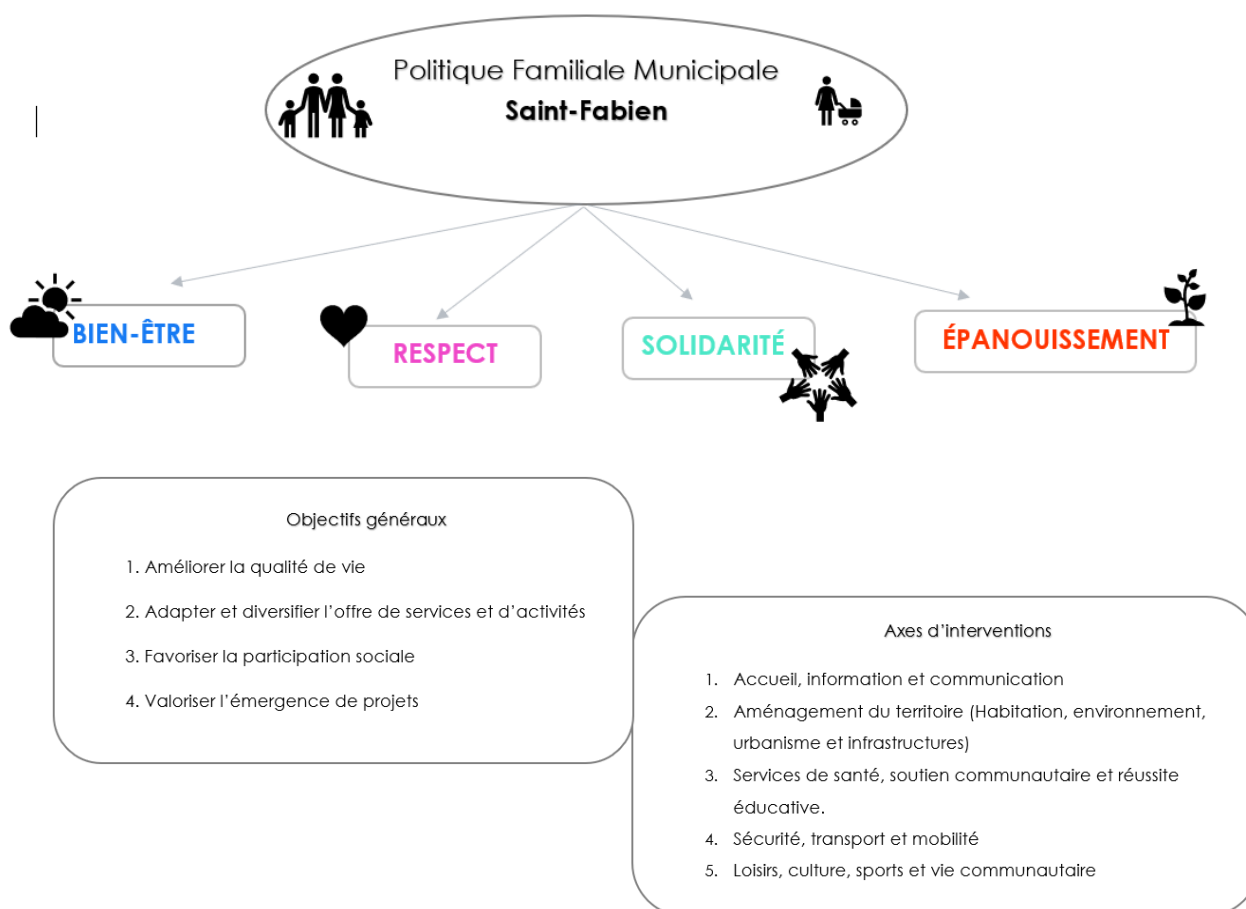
Politique Familiale Municipale
Saint-Fabien

BIEN-ÊTRE

RESPECT

SOLIDARITÉ

ÉPANOUISSEMENT

Objectifs généraux

1. Améliorer la qualité de vie
2. Adapter et diversifier l'offre de services et d'activités
3. Favoriser la participation sociale
4. Valoriser l'émergence de projets

Axes d'interventions

1. Accueil, information et communication
2. Aménagement du territoire (Habitation, environnement, urbanisme et infrastructures)
3. Services de santé, soutien communautaire et réussite éducative.
4. Sécurité, transport et mobilité
5. Loisirs, culture, sports et vie communautaire